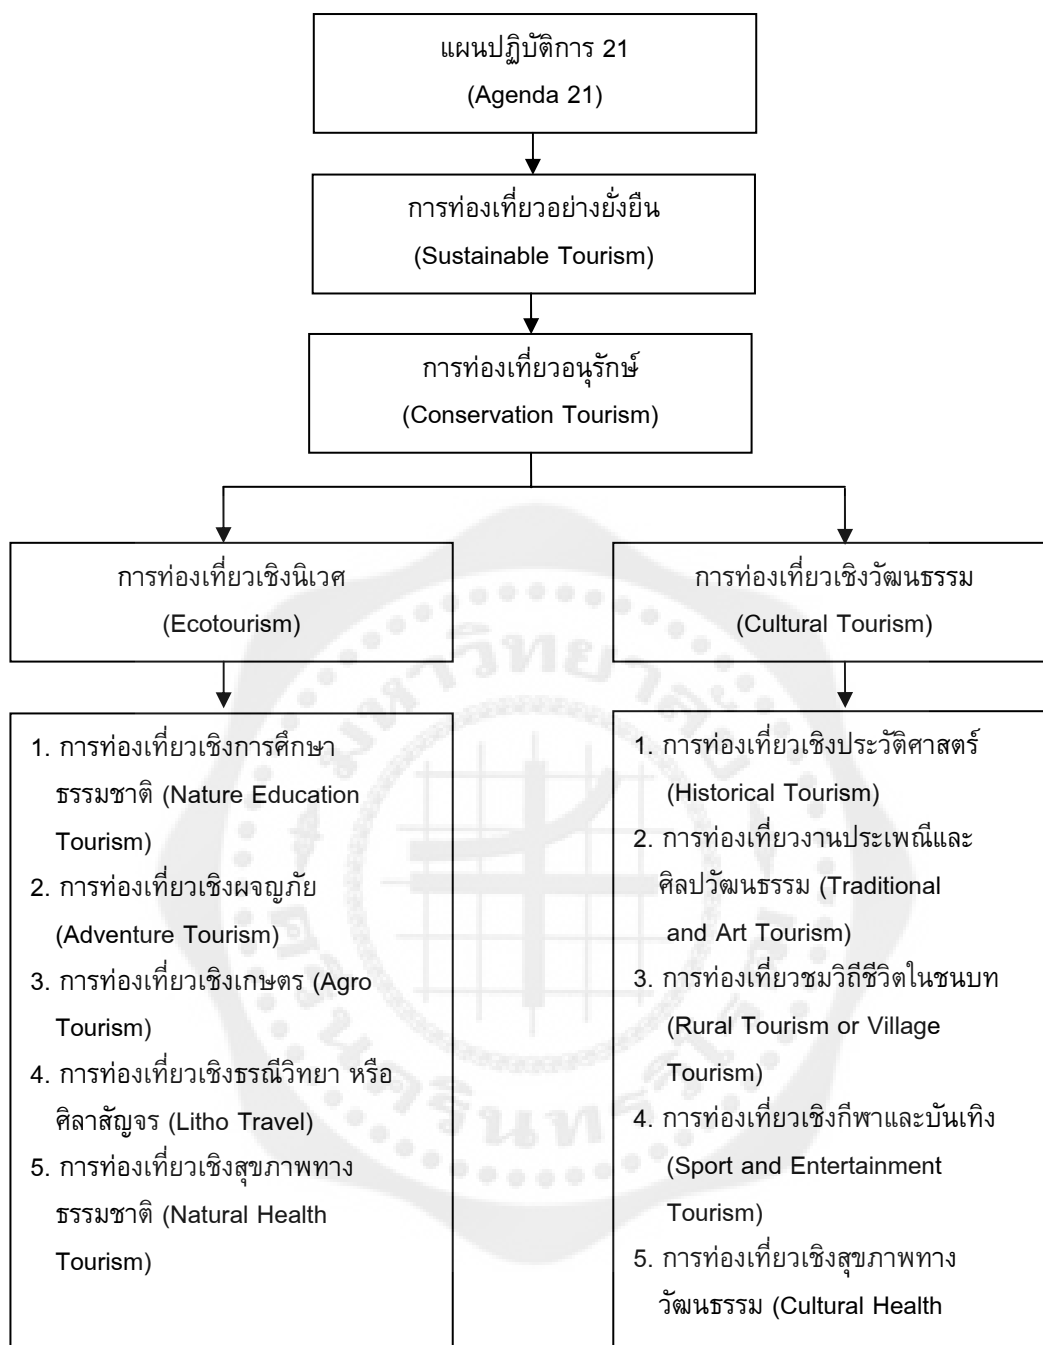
แผนปฏิบัติการ 21
(Agenda 21)

การท่องเที่ยวอย่างยั่งยืน
(Sustainable Tourism)

การท่องเที่ยวอนุรักษ์
(Conservation Tourism)

การท่องเที่ยวเชิงนิเวศ
(Ecotourism)

1. การท่องเที่ยวเชิงการศึกษาธรรมชาติ (Nature Education Tourism)
2. การท่องเที่ยวเชิงผจญภัย (Adventure Tourism)
3. การท่องเที่ยวเชิงเกษตร (Agro Tourism)
4. การท่องเที่ยวเชิงธรณีวิทยา หรือศิลาสัญจร (Litho Travel)
5. การท่องเที่ยวเชิงสุขภาพทางธรรมชาติ (Natural Health Tourism)

การท่องเที่ยวเชิงวัฒนธรรม
(Cultural Tourism)

1. การท่องเที่ยวเชิงประวัติศาสตร์ (Historical Tourism)
2. การท่องเที่ยวงานประเพณีและศิลปวัฒนธรรม (Traditional and Art Tourism)
3. การท่องเที่ยวชมวิถีชีวิตในชนบท (Rural Tourism or Village Tourism)
4. การท่องเที่ยวเชิงกีฬาและบันเทิง (Sport and Entertainment Tourism)
5. การท่องเที่ยวเชิงสุขภาพทางวัฒนธรรม (Cultural Health